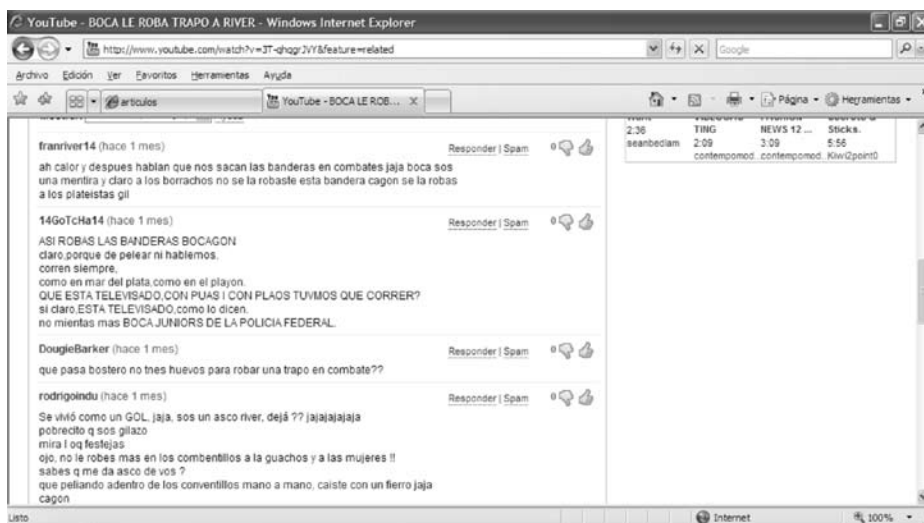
YouTube - BOCA LE ROBA TRAPO A RIVER - Windows Internet Explorer

http://www.youtube.com/watch?v=3T-qhqgrJVY&feature=related

Google

Archivo Edición Ver Favoritos Herramientas Ayuda

articulos

YouTube - BOCA LE ROB...

Página Herramientas

franriver14 (hace 1 mes)

Responder | Spam

0

ah calor y despues hablan que nos sacan las banderas en combates jaja boca sos una mentira y claro a los borrachos no se la robaste esta bandera cagon se la robas a los plateistas gil

14GoTcHa14 (hace 1 mes)

Responder | Spam

0

ASI ROBAS LAS BANDERAS BOCAGON
claro,porque de pelear ni hablemos.
corren siempre,
como en mar del plata,como en el playon.
QUE ESTA TELEVISADO,CON PUAS I CON PLAOS TUVMOS QUE CORRER?
si claro,ESTA TELEVISADO,como lo dicen.
no mientas mas BOCA JUNIORS DE LA POLICIA FEDERAL.

DougieBarker (hace 1 mes)

Responder | Spam

0

que pasa bostero no tnes huevos para robar una trapo en combate??

rodrigoindu (hace 1 mes)

Responder | Spam

0

Se vivió como un GOL, jaja, sos un asco river, dejá ?? jajajajajaja
pobrecito q sos gilazo
mira l oq festejas
ojo, no le robes mas en los combentillos a la guachos y a las mujeres !!
sabes q me da asco de vos ?
que peliando adentro de los conventillos mano a mano, caiste con un fierro jaja cagon

2:36
seanbedlam

TING
2:09
contempomod

NEWS 12 ...
3:09
contempomod

Sticks.
5:56
Kiwi2point0

Listo

Internet

100%